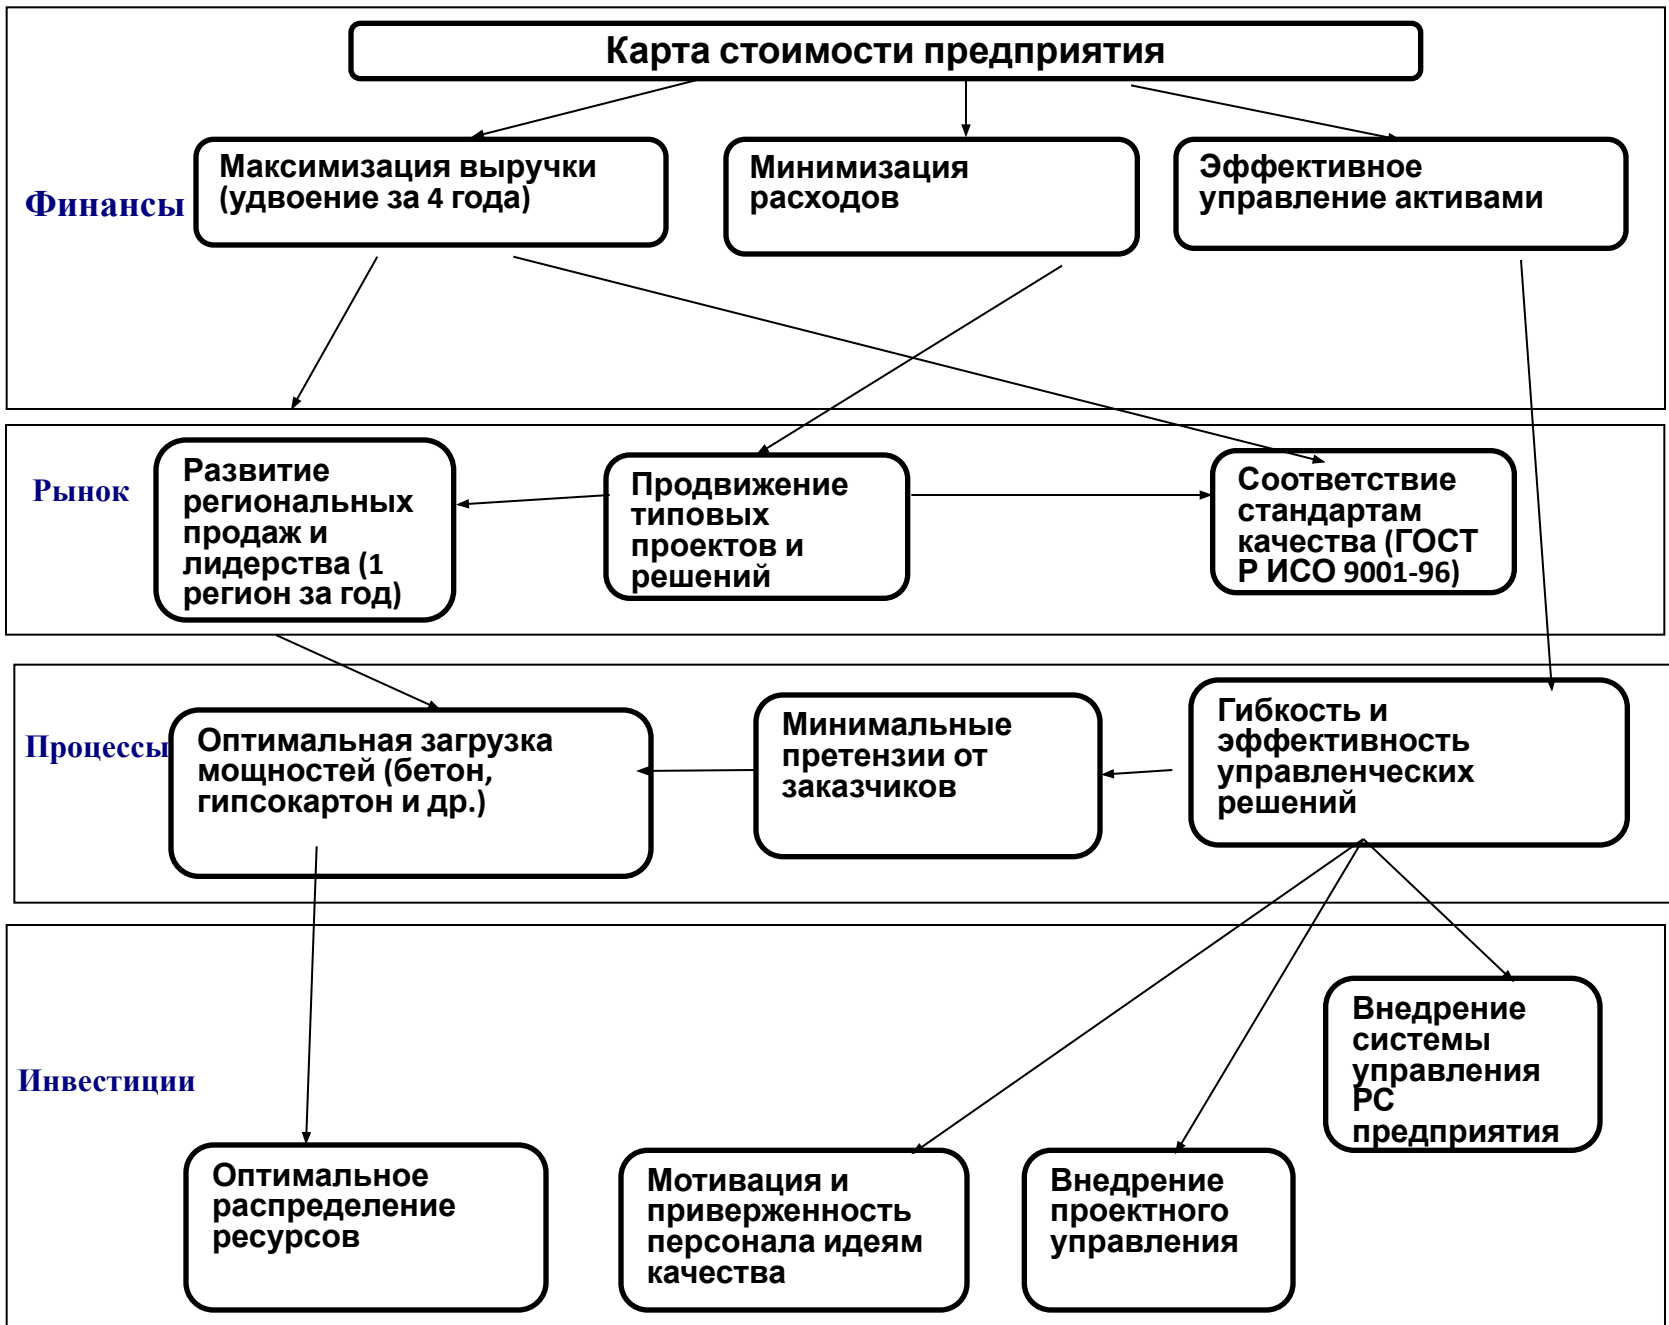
Карта стоимости предприятия

Финансы

Максимизация выручки (удвоение за 4 года)

Минимизация расходов

Эффективное управление активами

Рынок

Развитие региональных продаж и лидерства (1 регион за год)

Продвижение типовых проектов и решений

Соответствие стандартам качества (ГОСТ Р ИСО 9001-96)

Процессы

Оптимальная загрузка мощностей (бетон, гипсокартон и др.)

Минимальные претензии от заказчиков

Гибкость и эффективность управленческих решений

Инвестиции

Внедрение системы управления РС предприятия

Оптимальное распределение ресурсов

Мотивация и приверженность персонала идеям качества

Внедрение проектного управления